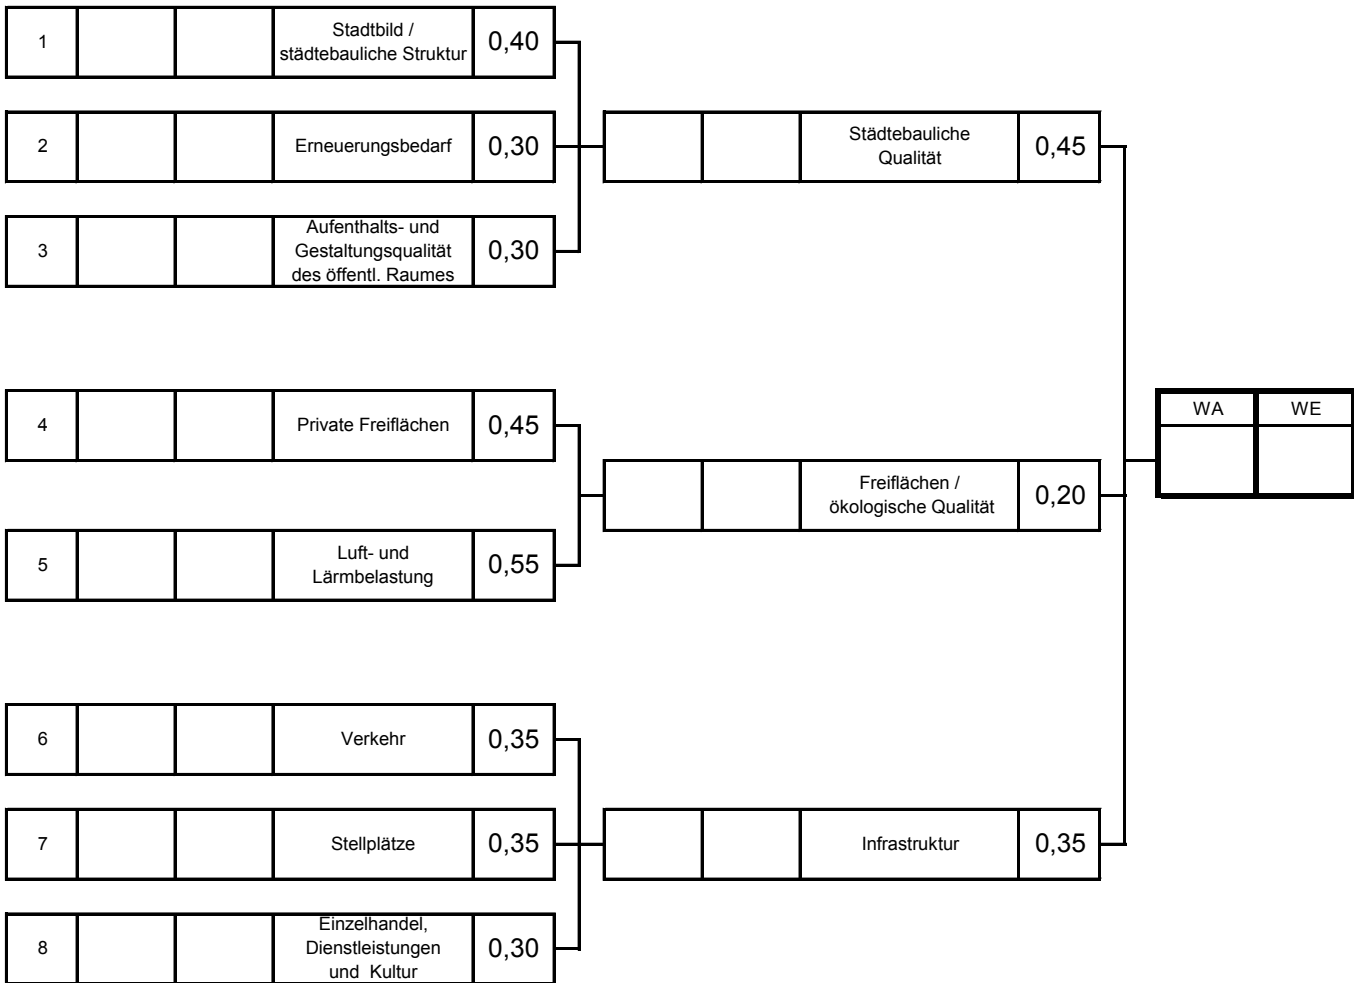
| 1 | | | Stadtbild / städtebauliche Struktur | 0,40 |
|---|---|---|---|---|
| 2 | | | Erneuerungsbedarf | 0,30 |
| 3 | | | Aufenthalts- und Gestaltungsqualität des öffentl. Raumes | 0,30 |

| | | Städtebauliche Qualität | 0,45 |
|---|---|---|---|

| 4 | | | Private Freiflächen | 0,45 |
|---|---|---|---|---|
| 5 | | | Luft- und Lärmbelastung | 0,55 |

| | | Freiflächen / ökologische Qualität | 0,20 |
|---|---|---|---|

| WA | WE |
|---|---|
| | |

| 6 | | | Verkehr | 0,35 |
|---|---|---|---|---|
| 7 | | | Stellplätze | 0,35 |
| 8 | | | Einzelhandel, Dienstleistungen und Kultur | 0,30 |

| | | Infrastruktur | 0,35 |
|---|---|---|---|